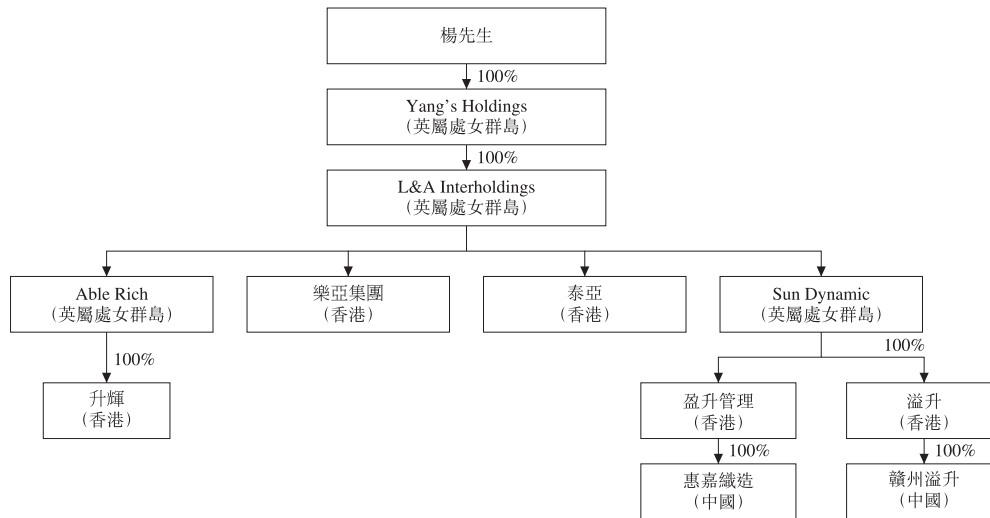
楊先生

100%

Yang's Holdings
(英屬處女群島)

100%

L&A Interholdings
(英屬處女群島)

Able Rich
(英屬處女群島)

100%

升輝
(香港)

樂亞集團
(香港)

泰亞
(香港)

Sun Dynamic
(英屬處女群島)

100%

盈升管理
(香港)

100%

惠嘉織造
(中國)

溢升
(香港)

100%

贛州溢升
(中國)